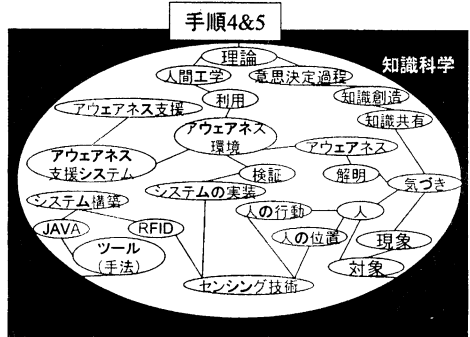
手順4&5

知識科学

理論
人間工学
意思決定過程
利用
知識創造
アウェアネス支援
知識共有
アウェアネス
環境
アウェアネス
支援システム
検証
アウェアネス
解明
システムの実装
気づき
システム構築
人の行動
人
JAVA
RFID
ツール
(手法)
人の位置
現象
対象
センシング技術